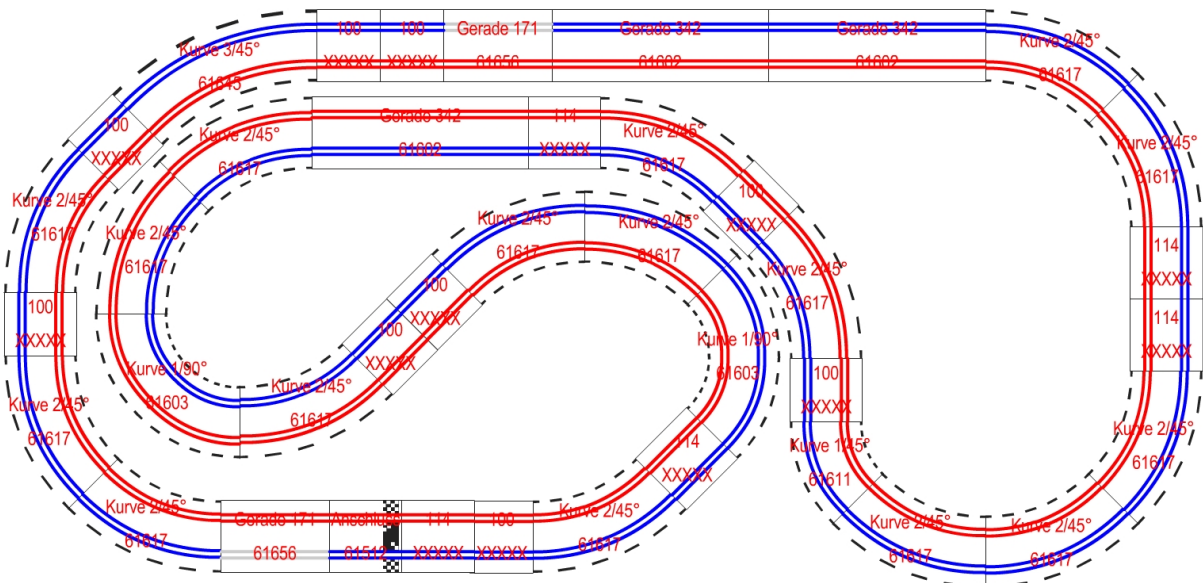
100
100
Gerade 171
Gerade 342
Gerade 342
XXXXX
XXXXX
61656
61602
61602
Kurve 3/45°
61645
Kurve 2/45°
61617
100
XXXXX
Gerade 342
114
61602
XXXXX
Kurve 2/45°
61617
Kurve 2/45°
61617
Kurve 2/45°
61617
Kurve 2/45°
61617
Kurve 2/45°
61617
100
XXXXX
Kurve 2/45°
61617
Kurve 2/45°
61617
Kurve 2/45°
61617
114
XXXXX
114
XXXXX
100
XXXXX
100
XXXXX
100
XXXXX
Kurve 1/90°
61603
Kurve 2/45°
61617
Kurve 1/90°
61603
100
XXXXX
Kurve 2/45°
61617
Kurve 1/45°
61611
Kurve 2/45°
61617
114
XXXXX
Kurve 2/45°
61617
Gerade 171
Anschluss
114
100
Kurve 2/45°
61617
61656
61512
XXXXX
XXXXX
Kurve 2/45°
61617
Kurve 2/45°
61617
Kurve 2/45°
61617